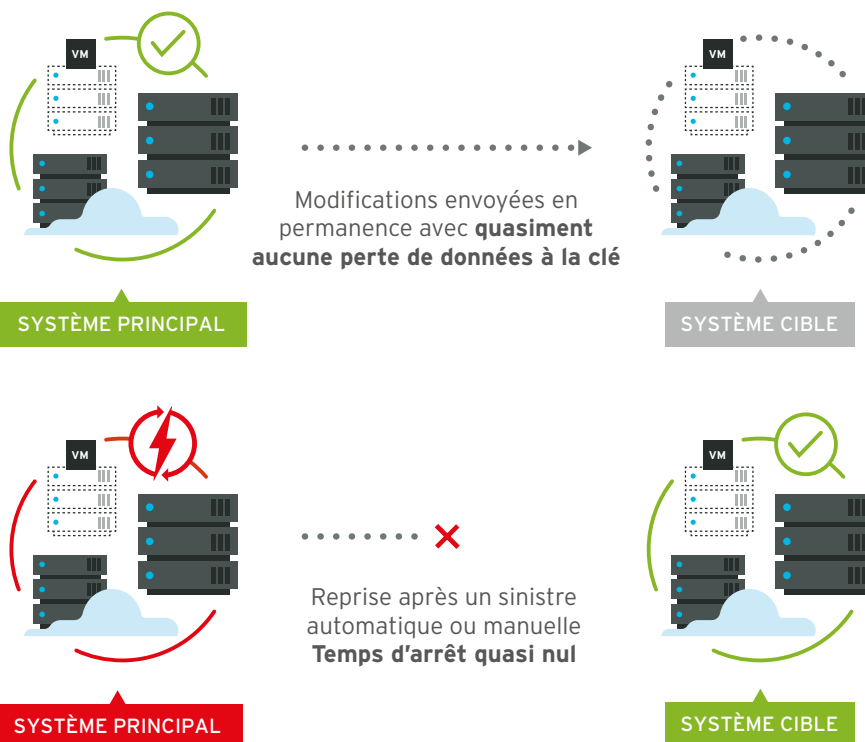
VM

Modifications envoyées en permanence avec **quasiment aucune perte de données à la clé**

VM

SYSTÈME PRINCIPAL

SYSTÈME CIBLE

VM

Reprise après un sinistre automatique ou manuelle **Temps d'arrêt quasi nul**

VM

SYSTÈME PRINCIPAL

SYSTÈME CIBLE